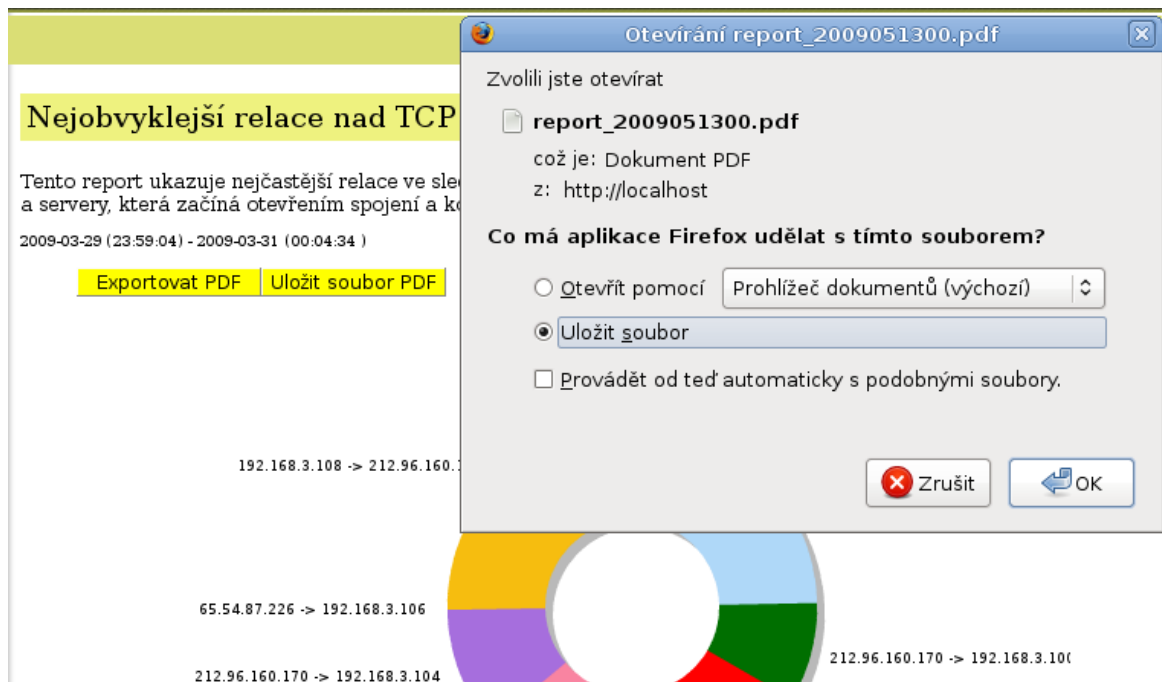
Nejobvyklejší relace nad TCP

Tento report ukazuje nejčastější relace ve sle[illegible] a servery, která začíná otevřením spojení a k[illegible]

2009-03-29 (23:59:04) - 2009-03-31 (00:04:34 )

Exportovat PDF | Uložit soubor PDF

Otevírání report_2009051300.pdf

Zvolili jste otevírat

report_2009051300.pdf

což je: Dokument PDF

z: http://localhost

Co má aplikace Firefox udělat s tímto souborem?

Otevřít pomocí Prohlížeč dokumentů (výchozí)

Uložit soubor

Provádět od teď automaticky s podobnými soubory.

Zrušit

OK

192.168.3.108 -> 212.96.160.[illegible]

65.54.87.226 -> 192.168.3.106

212.96.160.170 -> 192.168.3.104

212.96.160.170 -> 192.168.3.10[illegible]